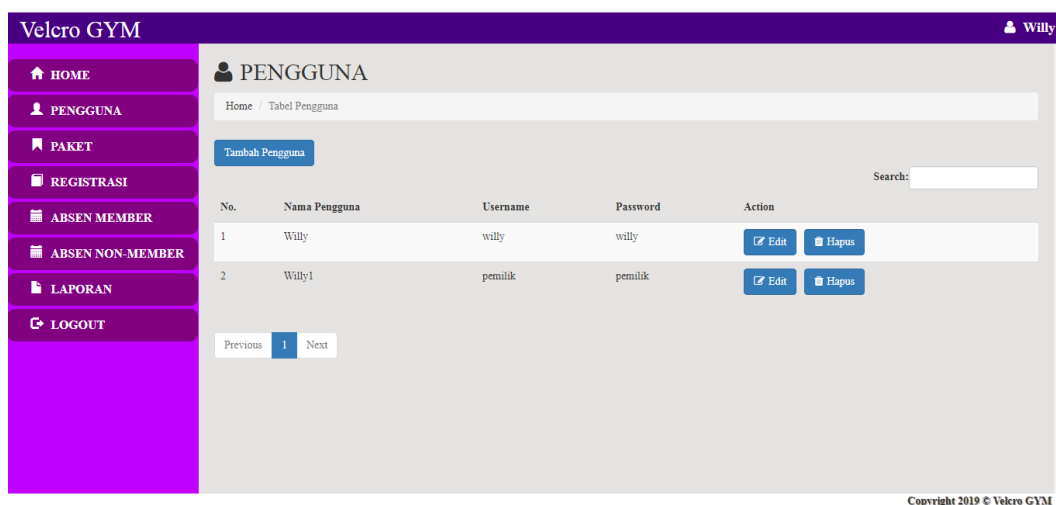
Velcro GYM

Willy

HOME
PENGGUNA
PAKET
REGISTRASI
ABSEN MEMBER
ABSEN NON-MEMBER
LAPORAN
LOGOUT

PENGGUNA

Home / Tabel Pengguna

Tambah Pengguna

Search:

| No. | Nama Pengguna | Username | Password | Action |
|---|---|---|---|---|
| 1 | Willy | willy | willy | Edit Hapus |
| 2 | Willy1 | pemilik | pemilik | Edit Hapus |

Previous 1 Next

Copyright 2019 © Velcro GYM